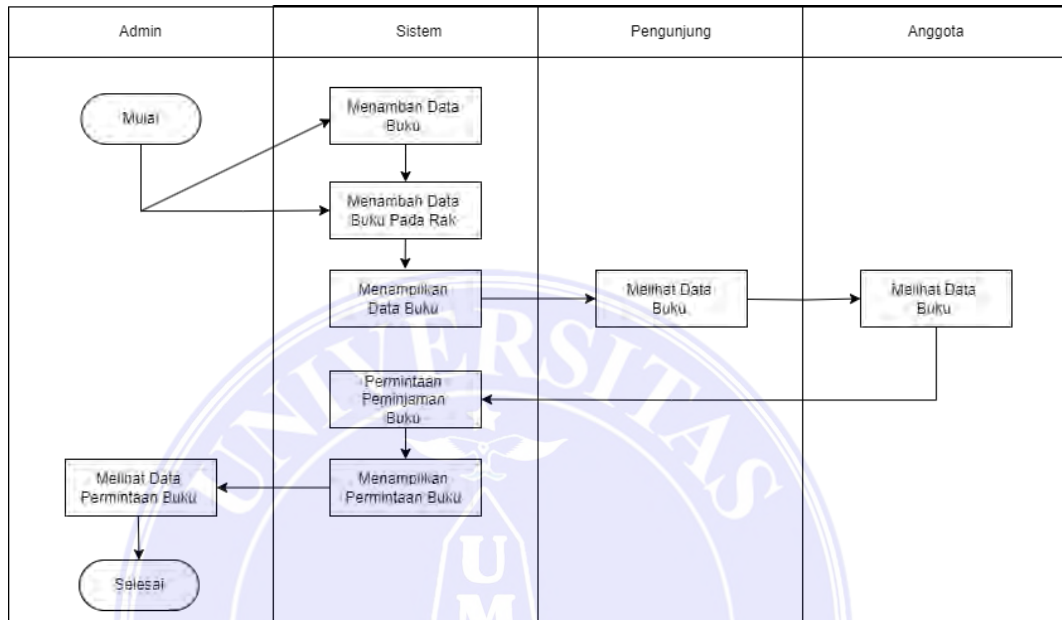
| Admin | Sistem | Pengunjung | Anggota |
|---|---|---|---|

Mulai

Menamban Data Buku

Menambah Data Buku Pada Rak

Menampilkan Data Buku

Melihat Data Buku

Melihat Data Buku

Permintaan Peminjaman Buku

Melihat Data Permintaan Buku

Menampilkan Permintaan Buku

Selesai

UNIVERSITAS

U
M